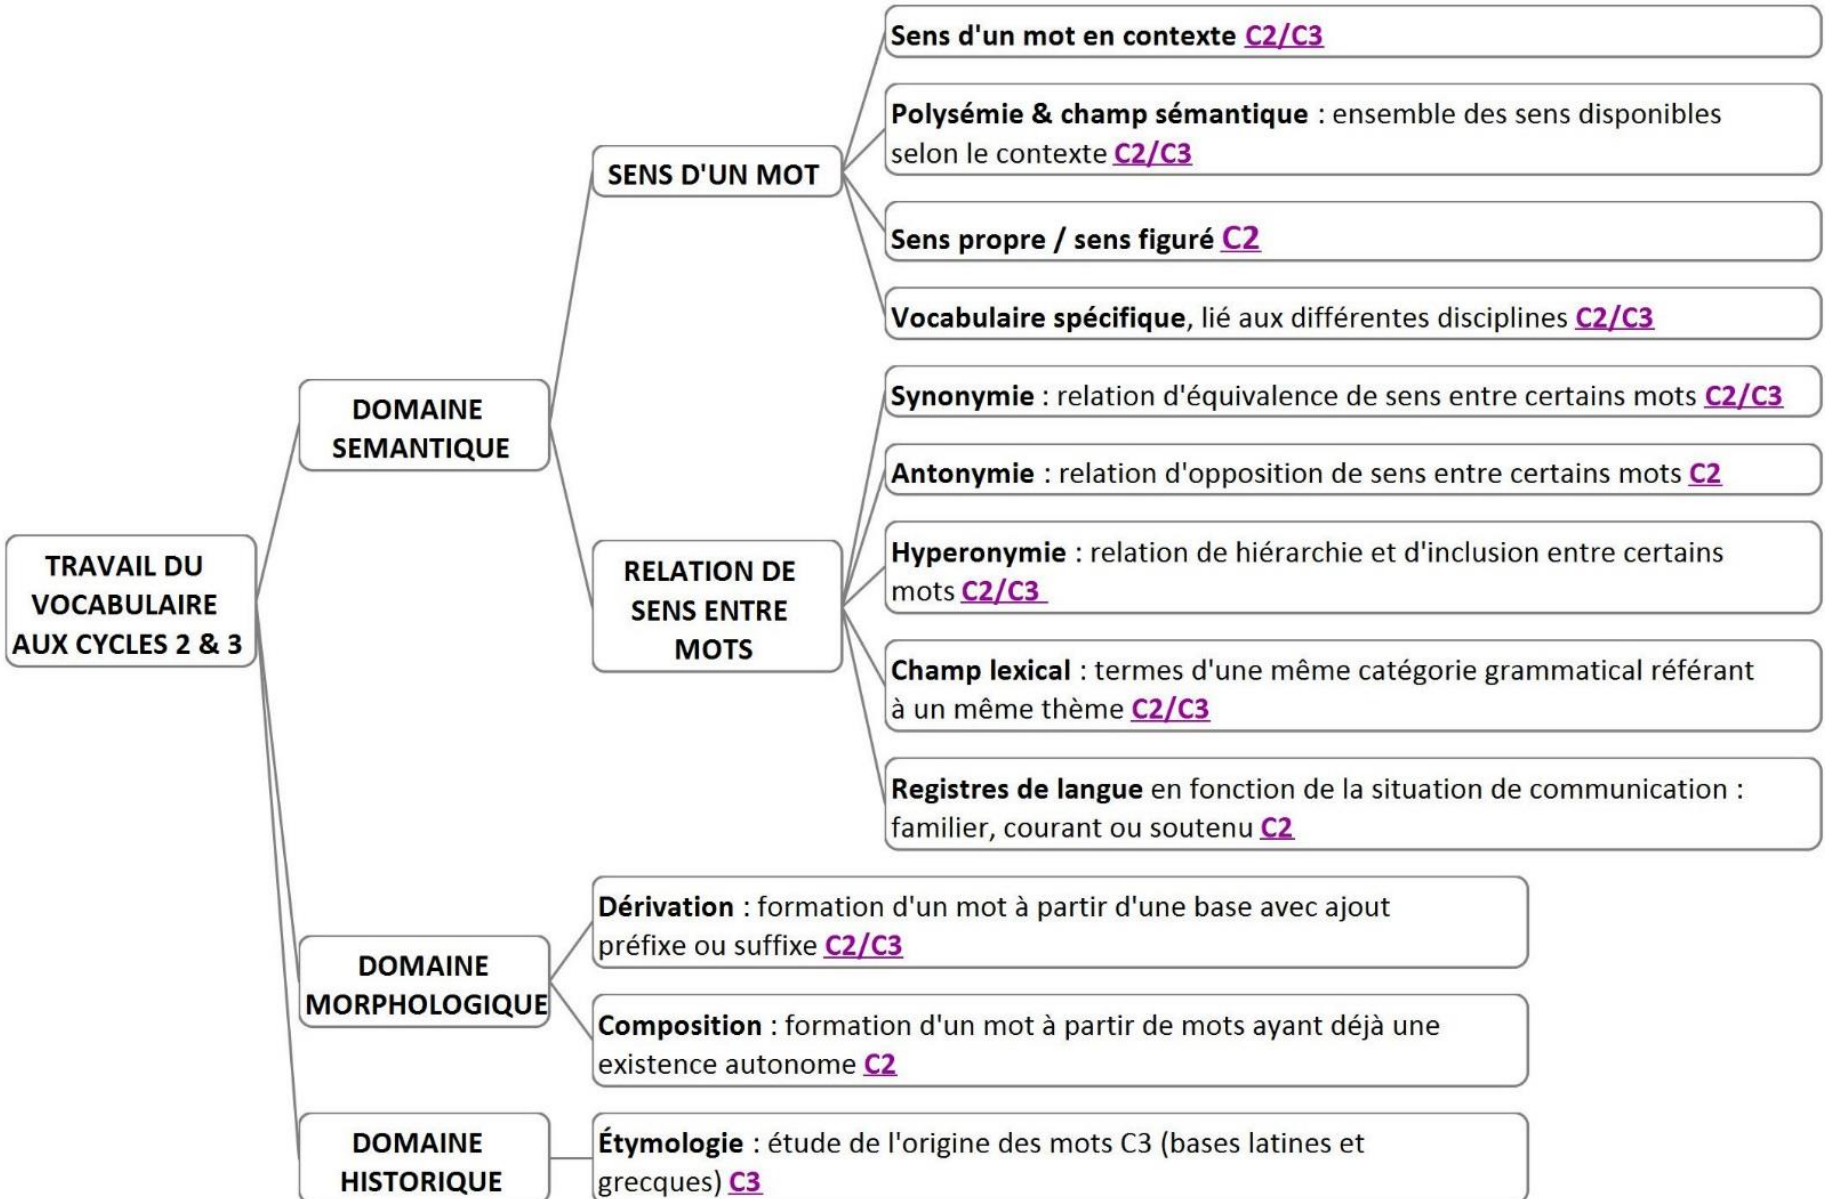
TRAVAIL DU VOCABULAIRE AUX CYCLES 2 & 3

DOMAINE SEMANTIQUE

SENS D'UN MOT

Sens d'un mot en contexte C2/C3

Polysémie & champ sémantique : ensemble des sens disponibles selon le contexte C2/C3

Sens propre / sens figuré C2

Vocabulaire spécifique, lié aux différentes disciplines C2/C3

RELATION DE SENS ENTRE MOTS

Synonymie : relation d'équivalence de sens entre certains mots C2/C3

Antonymie : relation d'opposition de sens entre certains mots C2

Hyperonymie : relation de hiérarchie et d'inclusion entre certains mots C2/C3

Champ lexical : termes d'une même catégorie grammatical référant à un même thème C2/C3

Registres de langue en fonction de la situation de communication : familier, courant ou soutenu C2

DOMAINE MORPHOLOGIQUE

Dérivation : formation d'un mot à partir d'une base avec ajout préfixe ou suffixe C2/C3

Composition : formation d'un mot à partir de mots ayant déjà une existence autonome C2

DOMAINE HISTORIQUE

Étymologie : étude de l'origine des mots C3 (bases latines et grecques) C3